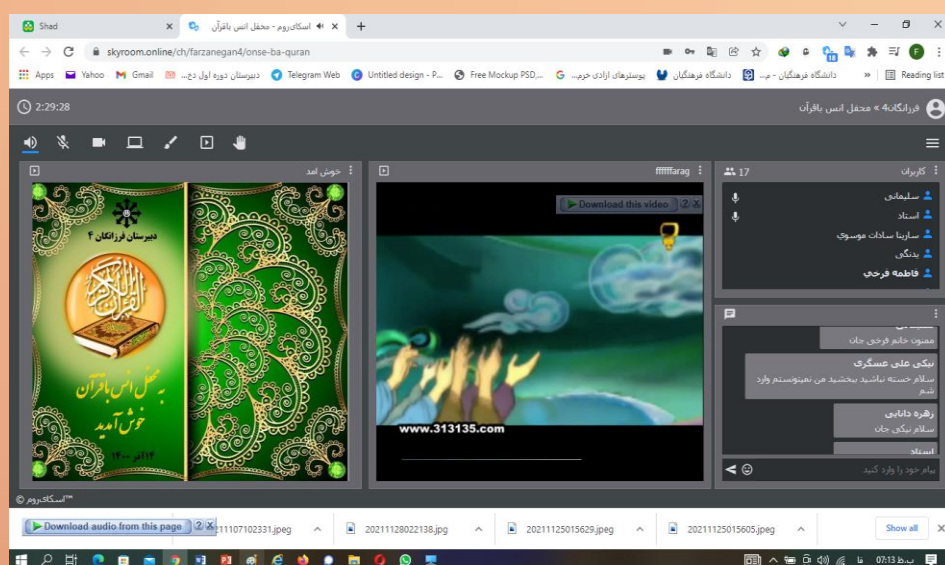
Shad
اسکای‌روم - محفل انس باقرآن
skyroom.online/ch/farzanegan4/onse-ba-quran
Apps Yahoo Gmail دبیرستان دوره اول دخ... Telegram Web Untitled design - P... Free Mockup PSD,... پوسترهای آزادی خرم... دانشگاه فرهنگیان دانشگاه فرهنگیان - م... Reading list
2:29:28
فرزانگان4 » محفل انس باقرآن
خوش امد
fffffarag
کاربران 17
دبیرستان فرزانگان ۴
به محفل انس باقرآن خوش آمدید
۱۴ آذر ۱۴۰۰
Download this video
www.313135.com
سلیمانی
استاد
سارینا سادات موسوی
بدیگی
فاطمه فرحی
ممنون خانم فرحی جان
نیکی علی عسگری
سلام خسته نباشید ببخشید من نمیتونستم وارد شم
زهره دانایی
سلام نیکی جان
استاد
پیام خود را وارد کنید
اسکای‌روم™ ©
Download audio from this page
...1107102331.jpeg
20211128022138.jpg
20211125015629.jpeg
20211125015605.jpeg
Show all
07:13 ب.ظ